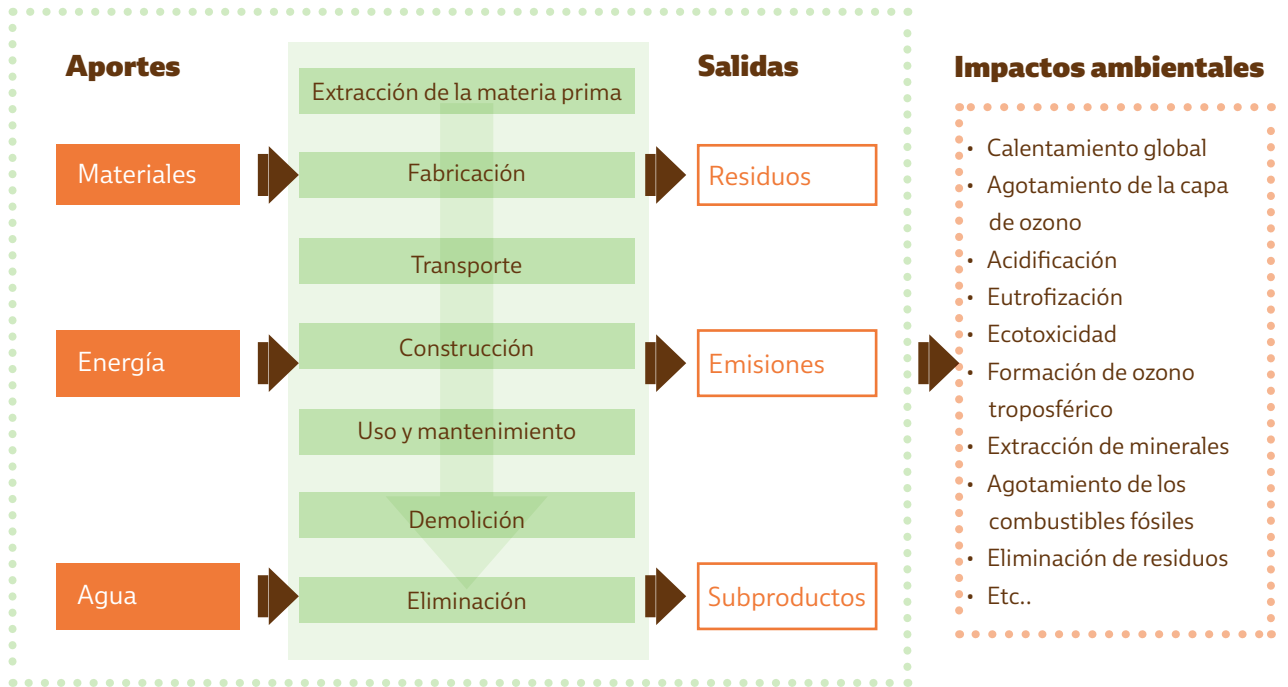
Aportes

Materiales

Energía

Agua

Extracción de la materia prima

Fabricación

Transporte

Construcción

Uso y mantenimiento

Demolición

Eliminación

Salidas

Residuos

Emisiones

Subproductos

Impactos ambientales

- Calentamiento global
- Agotamiento de la capa de ozono
- Acidificación
- Eutrofización
- Ecotoxicidad
- Formación de ozono troposférico
- Extracción de minerales
- Agotamiento de los combustibles fósiles
- Eliminación de residuos
- Etc..